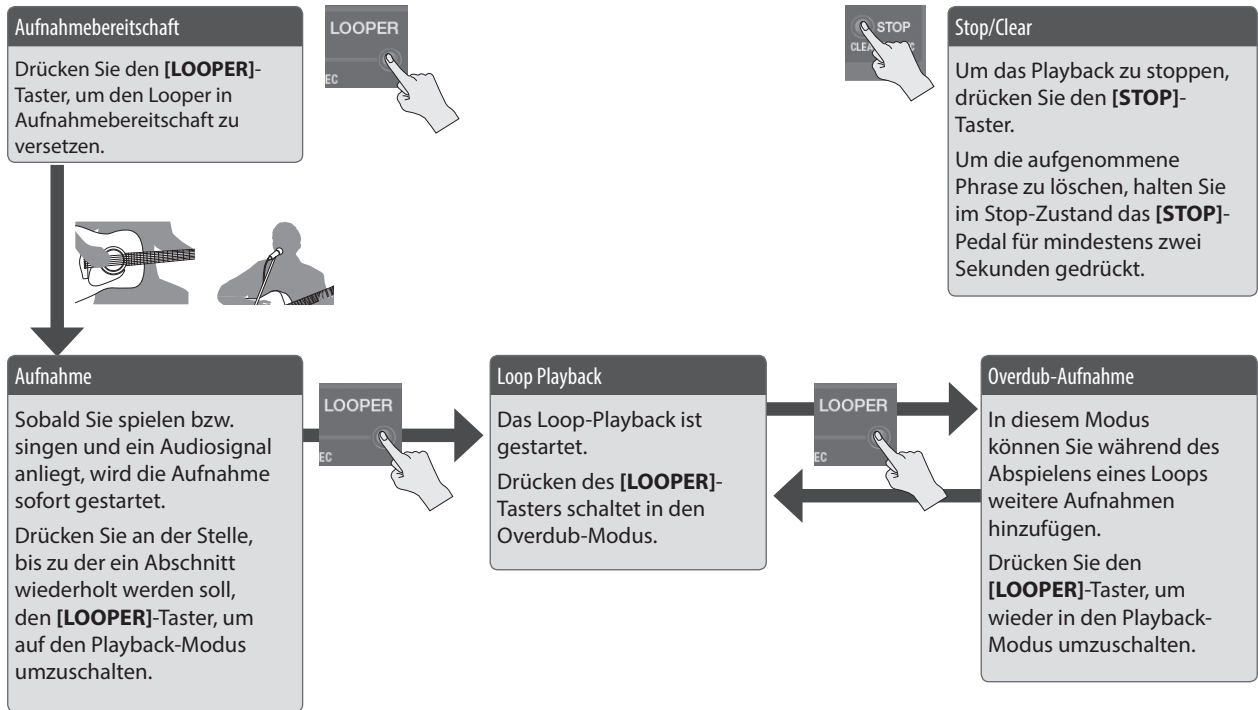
Aufnahmebereitschaft

Drücken Sie den **[LOOPER]**-Taster, um den Looper in Aufnahmebereitschaft zu versetzen.

LOOPER
EC

STOP
CLEA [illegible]

Stop/Clear

Um das Playback zu stoppen, drücken Sie den **[STOP]**-Taster.

Um die aufgenommene Phrase zu löschen, halten Sie im Stop-Zustand das **[STOP]**-Pedal für mindestens zwei Sekunden gedrückt.

Aufnahme

Sobald Sie spielen bzw. singen und ein Audiosignal anliegt, wird die Aufnahme sofort gestartet.

Drücken Sie an der Stelle, bis zu der ein Abschnitt wiederholt werden soll, den **[LOOPER]**-Taster, um auf den Playback-Modus umzuschalten.

LOOPER
EC

Loop Playback

Das Loop-Playback ist gestartet.

Drücken des **[LOOPER]**-Tasters schaltet in den Overdub-Modus.

LOOPER
EC

Overdub-Aufnahme

In diesem Modus können Sie während des Abspielens eines Loops weitere Aufnahmen hinzufügen.

Drücken Sie den **[LOOPER]**-Taster, um wieder in den Playback-Modus umzuschalten.